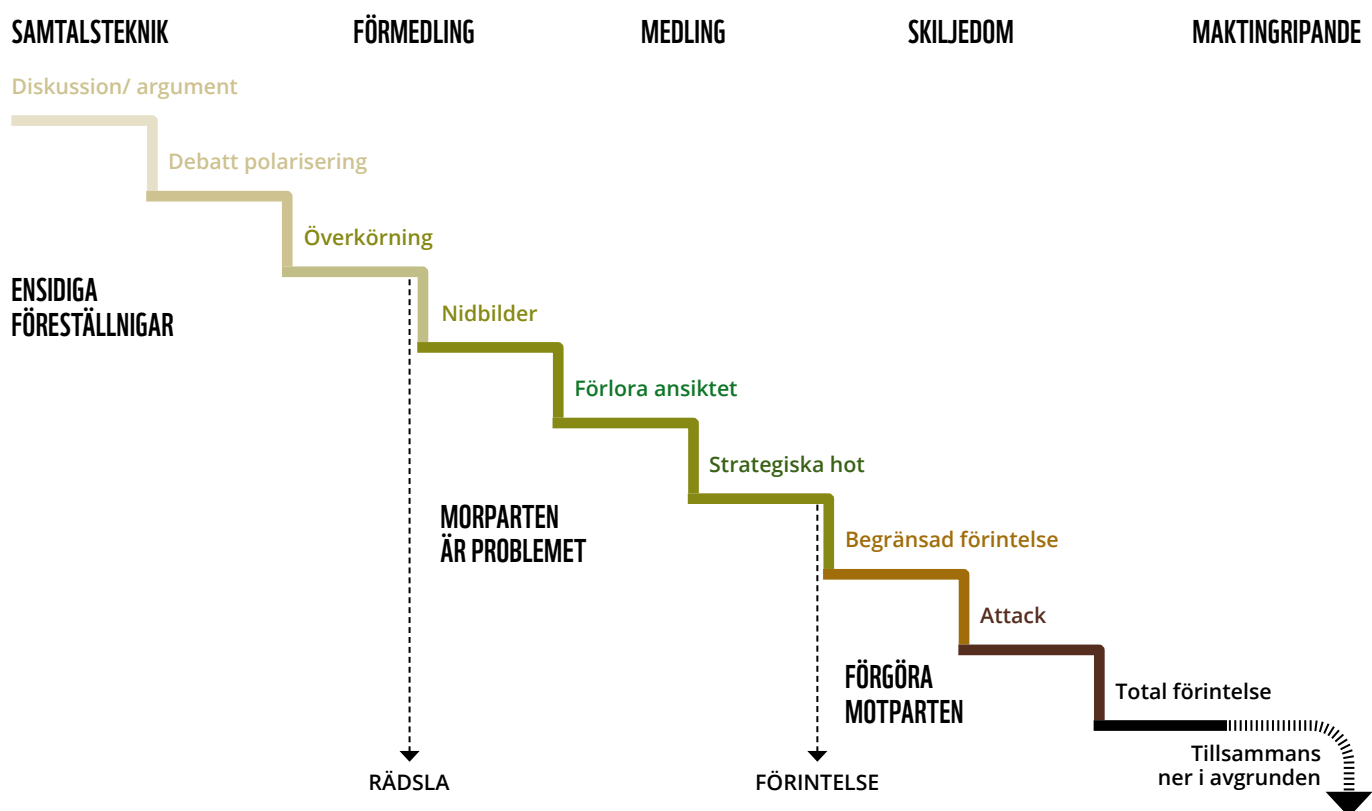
SAMTALSTEKNIK FÖRMEDLING MEDLING SKILJEDOM MAKTINGRIPANDE

Diskussion/ argument

Debatt polarisering

Överkörning

ENSIDIGA FÖRESTÄLLNIGAR

Nidbilder

Förlora ansiktet

Strategiska hot

MORPARTEN ÄR PROBLEMET

Begränsad förintelse

Attack

FÖRGÖRA MOTPARTEN

Total förintelse

Tillsammans ner i avgrunden

RÄDSLA

FÖRINTELSE